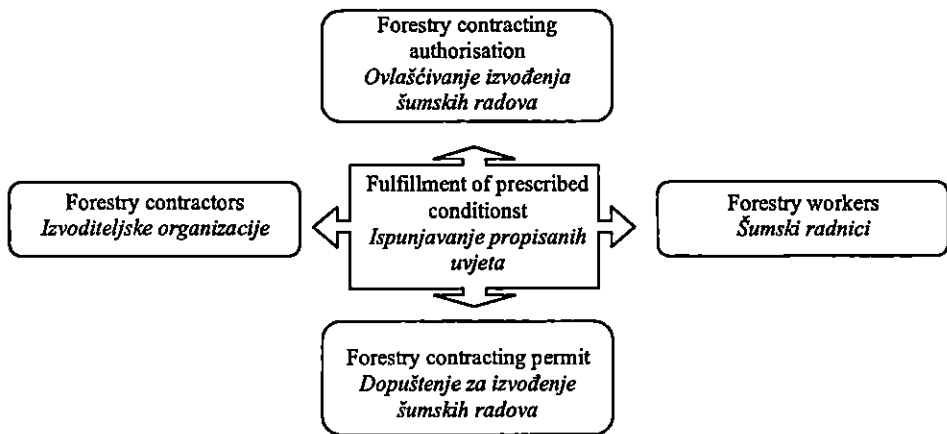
Forestry contracting authorisation
*Ovlašćivanje izvođenja šumskih radova*

Forestry contractors
*Izvoditeljske organizacije*

Fulfillment of prescribed conditionst
*Ispunjavanje propisanih uvjeta*

Forestry workers
*Šumski radnici*

Forestry contracting permit
*Dopuštenje za izvođenje šumskih radova*